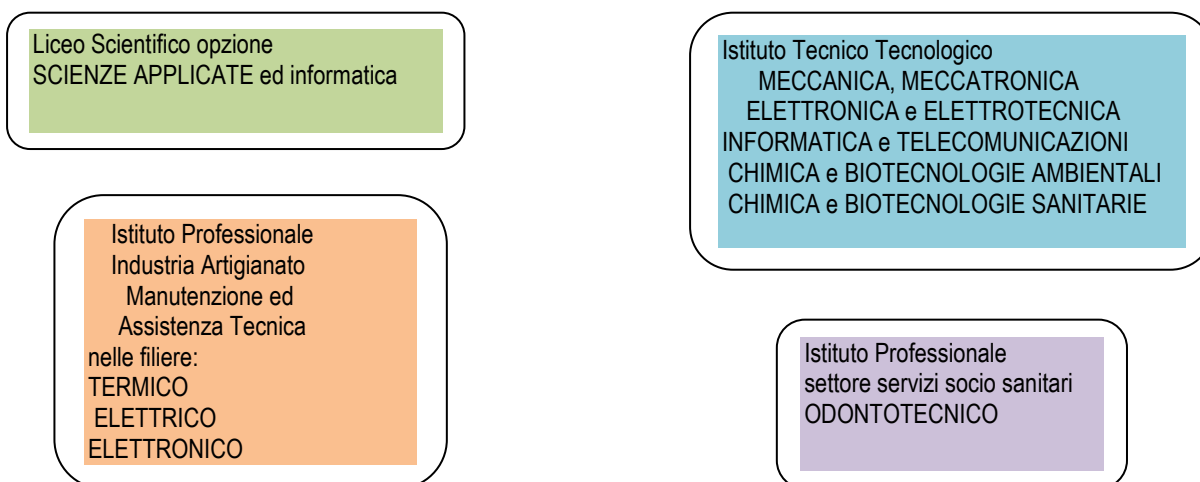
Liceo Scientifico opzione
SCIENZE APPLICATE ed informatica

Istituto Tecnico Tecnologico
MECCANICA, MECCATRONICA
ELETTRONICA e ELETTROTECNICA
INFORMATICA e TELECOMUNICAZIONI
CHIMICA e BIOTECNOLOGIE AMBIENTALI
CHIMICA e BIOTECNOLOGIE SANITARIE

Istituto Professionale
Industria Artigianato
Manutenzione ed
Assistenza Tecnica
nelle filiere:
TERMICO
ELETTRICO
ELETTRONICO

Istituto Professionale
settore servizi socio sanitari
ODONTOTECNICO